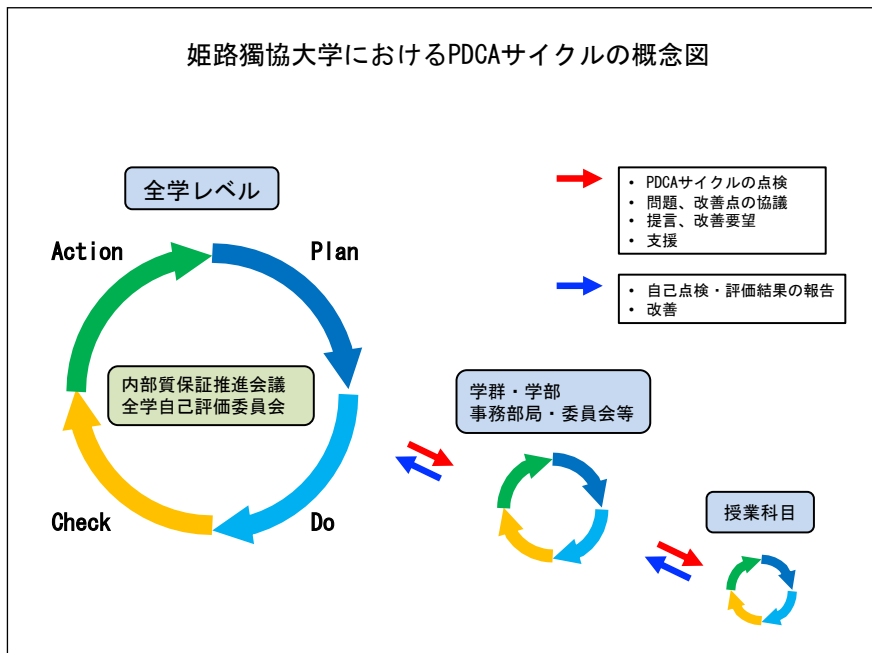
姫路獨協大学におけるPDCAサイクルの概念図

全学レベル

Action

Plan

Do

Check

内部質保証推進会議
全学自己評価委員会

• PDCAサイクルの点検
• 問題、改善点の協議
• 提言、改善要望
• 支援

• 自己点検・評価結果の報告
• 改善

学群・学部
事務部局・委員会等

授業科目